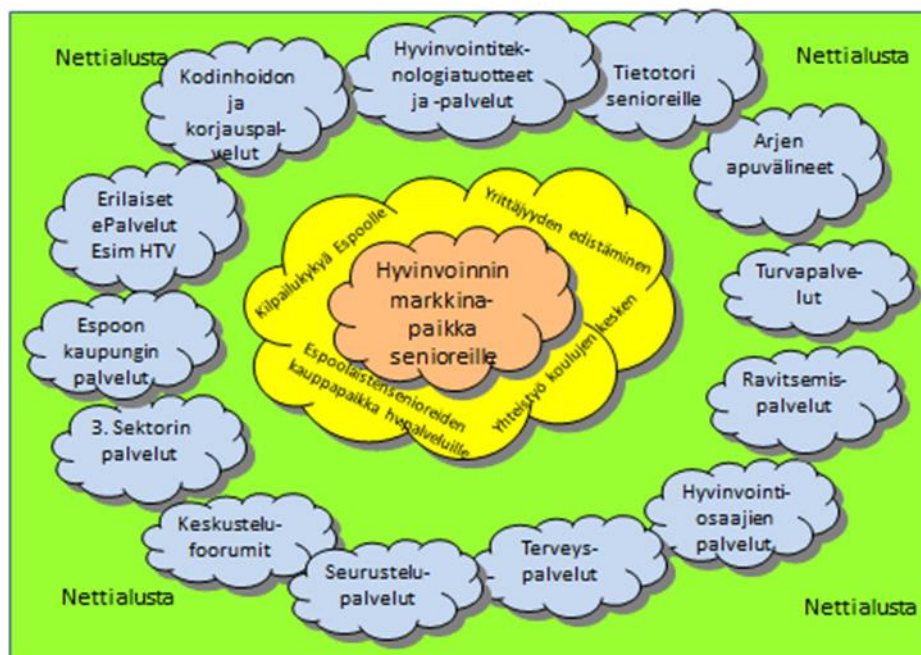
Nettialusta

Nettialusta

Kodinhoidon ja korjauspalvelut

Hyvinvointiteknologiatuotteet ja -palvelut

Tietotori senioreille

Arjen apuvälineet

Erilaiset ePalvelut Esim HTV

Turvapalvelut

Espoon kaupungin palvelut

Ravitsemispalvelut

3. Sektorin palvelut

Kilpailukykyä Espoolle

Yrittäjyyden edistäminen

Hyvinvoinnin markkinapaikka senioreille

Espoolaistensenioreiden kauppapaikka hvpalveluille

Yhteistyö koulujen kesken

Keskustelufoorumit

Seurustelupalvelut

Terveyspalvelut

Hyvinvointiosaajien palvelut

Nettialusta

Nettialusta